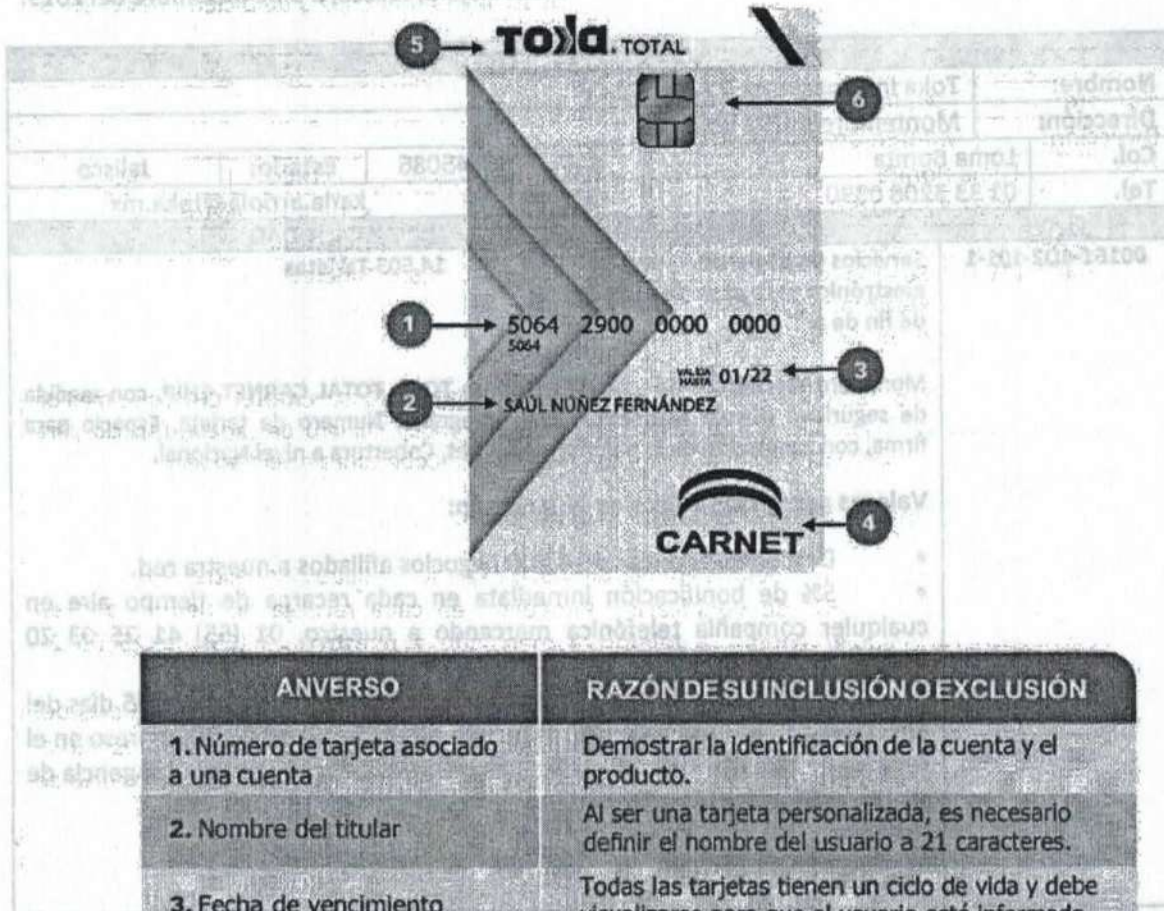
5 TOKA. TOTAL

6

1 5064 2900 0000 0000
5064

3 VÁLIDA HASTA 01/22

2 SAÚL NÚÑEZ FERNÁNDEZ

CARNET 4

| ANVERSO | RAZÓN DE SU INCLUSIÓN O EXCLUSIÓN |
|---|---|
| 1. Número de tarjeta asociado a una cuenta | Demostrar la identificación de la cuenta y el producto. |
| 2. Nombre del titular | Al ser una tarjeta personalizada, es necesario definir el nombre del usuario a 21 caracteres. |
| 3. Fecha de vencimiento | Todas las tarjetas tienen un ciclo de vida y debe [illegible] |